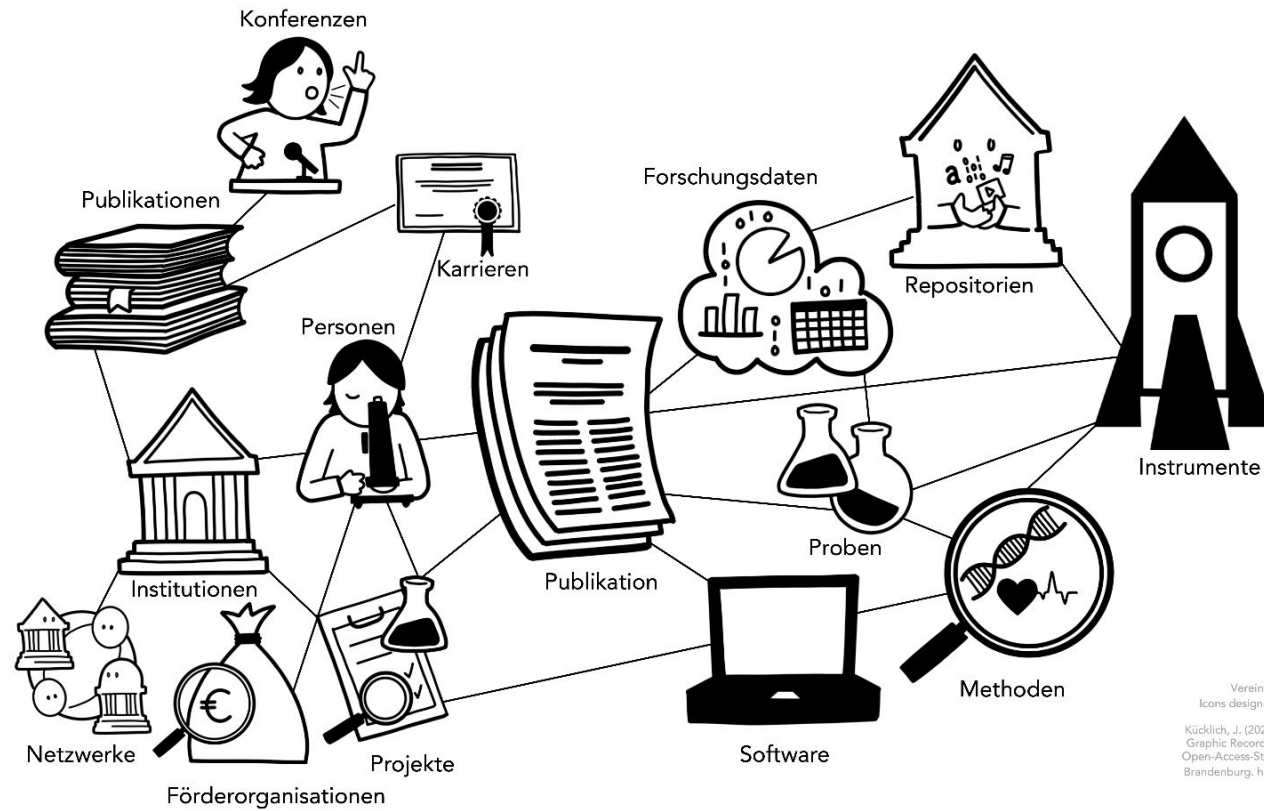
Konferenzen

Publikationen

Karrieren

Personen

Forschungsdaten

Repositorien

Instrumente

Institutionen

Publikation

Proben

Netzwerke

Förderorganisationen

Projekte

Software

Methoden

Verein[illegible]
Icons design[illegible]

Kücklich, J. (202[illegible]
Graphic Record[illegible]
Open-Access-St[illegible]
Brandenburg. h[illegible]